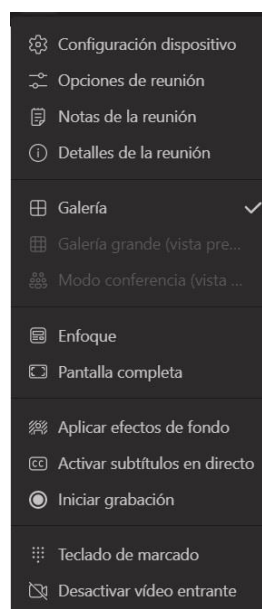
Configuración dispositivo
Opciones de reunión
Notas de la reunión
Detalles de la reunión

Galería
Galería grande (vista pre...
Modo conferencia (vista ...

Enfoque
Pantalla completa

Aplicar efectos de fondo
Activar subtítulos en directo
Iniciar grabación

Teclado de marcado
Desactivar vídeo entrante